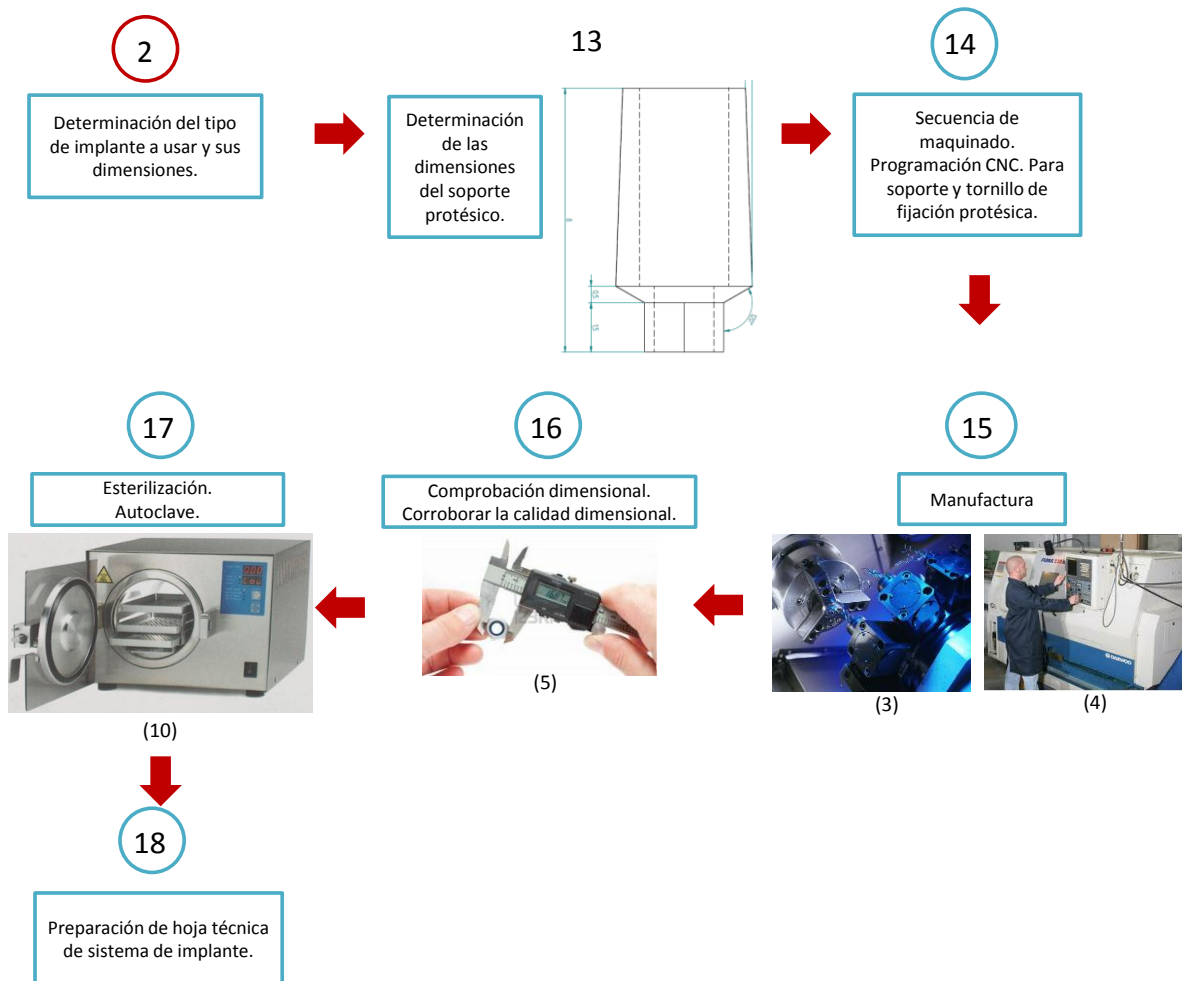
2

Determinación del tipo de implante a usar y sus dimensiones.

13

Determinación de las dimensiones del soporte protésico.

14

Secuencia de maquinado. Programación CNC. Para soporte y tornillo de fijación protésica.

15

Manufactura

(3)

(4)

16

Comprobación dimensional. Corroborar la calidad dimensional.

(5)

17

Esterilización. Autoclave.

(10)

18

Preparación de hoja técnica de sistema de implante.